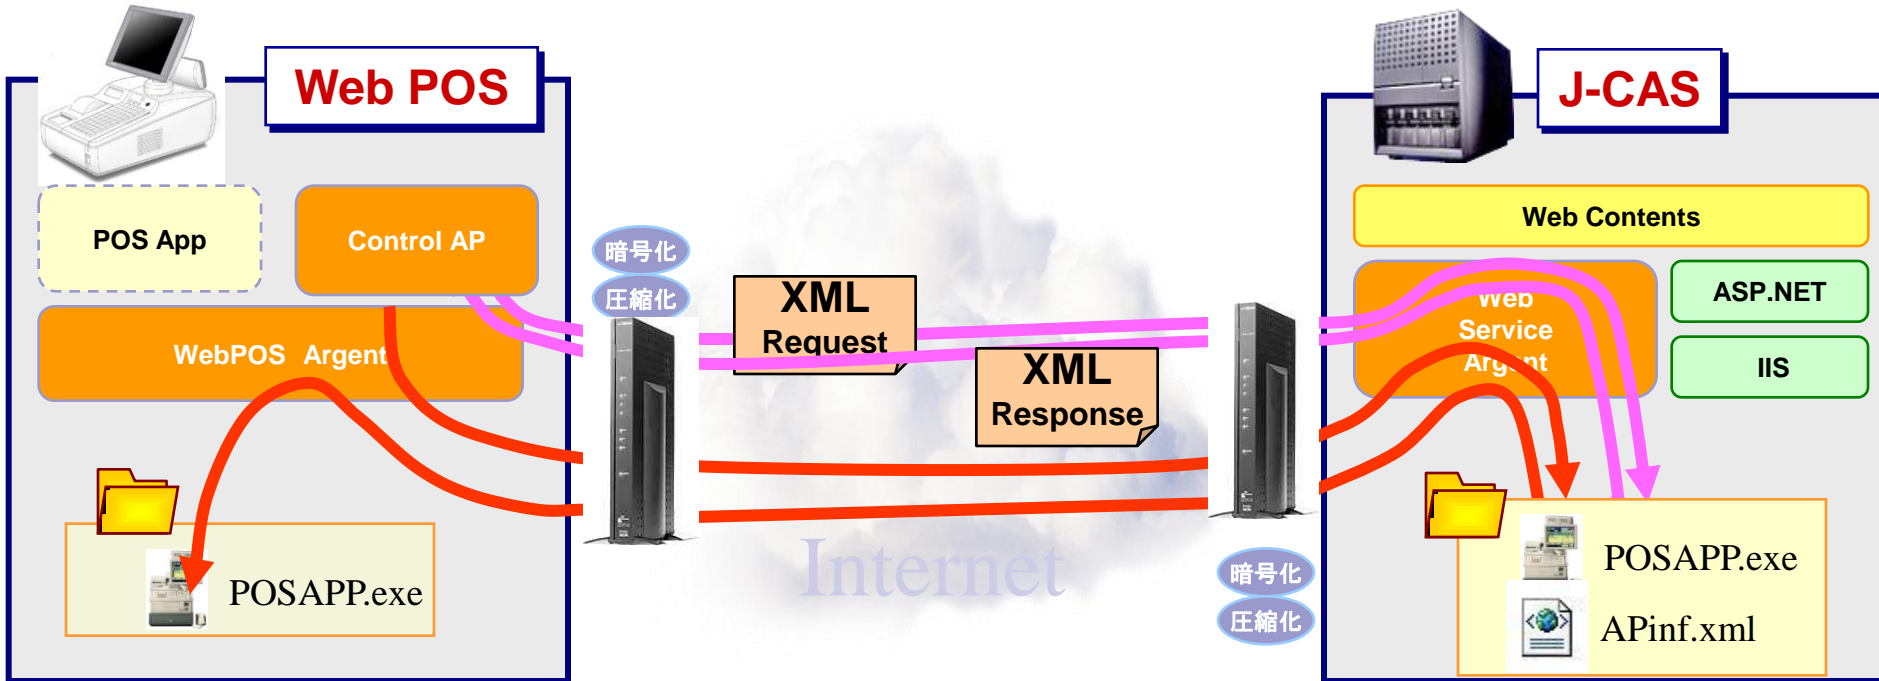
Web POS

POS App

Control AP

WebPOS Argent

POSAPP.exe

暗号化

圧縮化

XML Request

XML Response

Internet

暗号化

圧縮化

J-CAS

Web Contents

Web Service Argent

ASP.NET

IIS

POSAPP.exe

APinf.xml